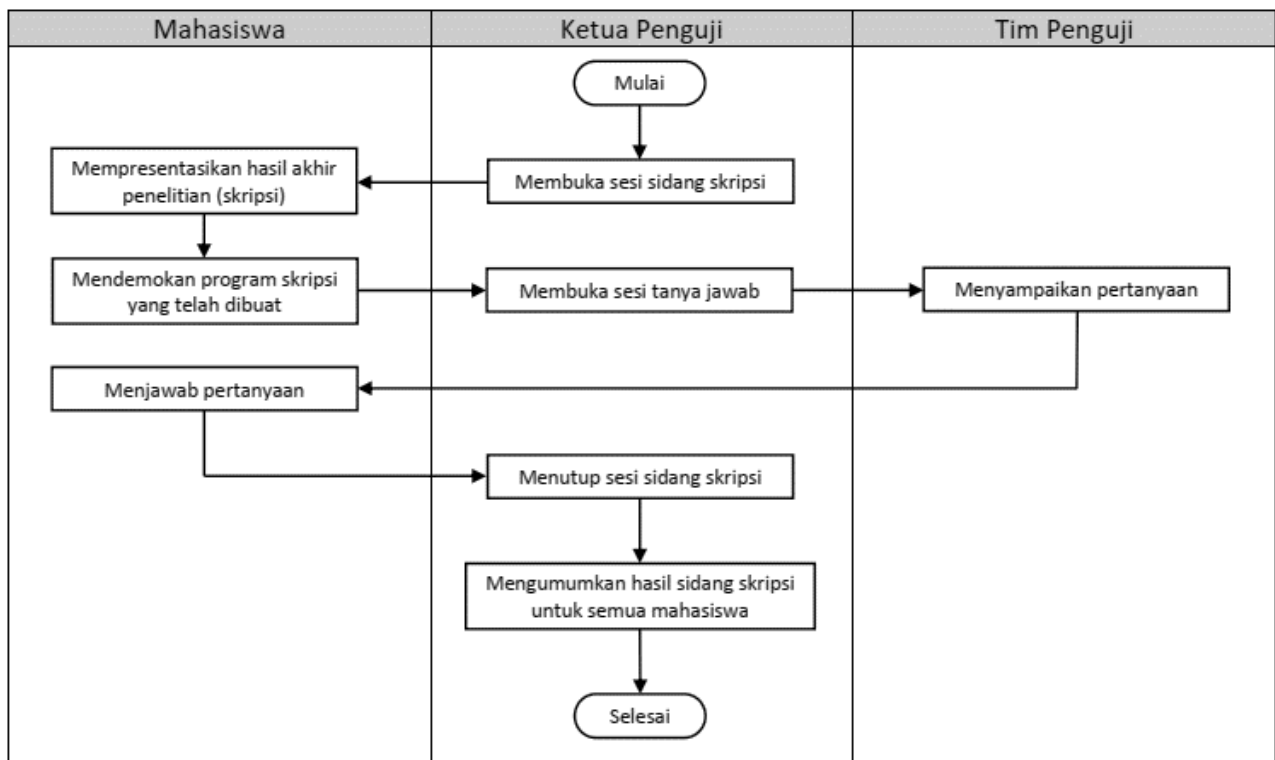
Mahasiswa

Ketua Penguji

Tim Penguji

Mulai

Mempresentasikan hasil akhir penelitian (skripsi)

Membuka sesi sidang skripsi

Mendemokan program skripsi yang telah dibuat

Membuka sesi tanya jawab

Menyampaikan pertanyaan

Menjawab pertanyaan

Menutup sesi sidang skripsi

Mengumumkan hasil sidang skripsi untuk semua mahasiswa

Selesai